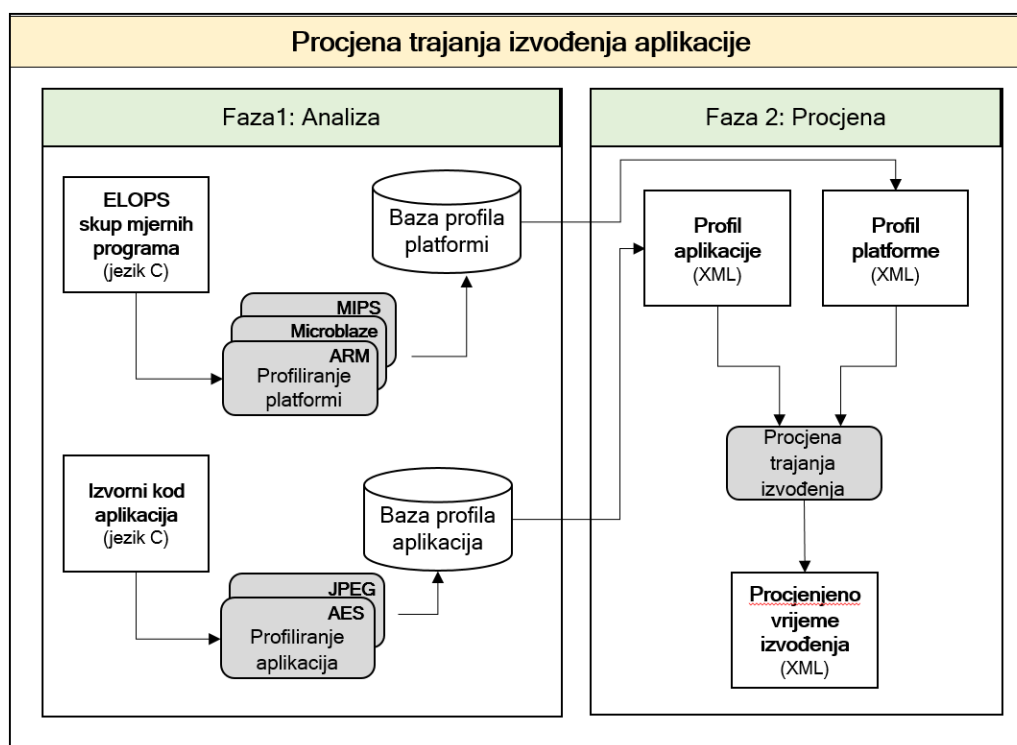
Procjena trajanja izvođenja aplikacije

Faza1: Analiza

ELOPS skup mjernih programa (jezik C)

Baza profila platformi

MIPS
Microblaze
ARM
Profiliranje platformi

Izvorni kod aplikacija (jezik C)

Baza profila aplikacija

JPEG
AES
Profiliranje aplikacija

Faza 2: Procjena

Profil aplikacije (XML)

Profil platforme (XML)

Procjena trajanja izvođenja

Procjenjeno vrijeme izvođenja (XML)